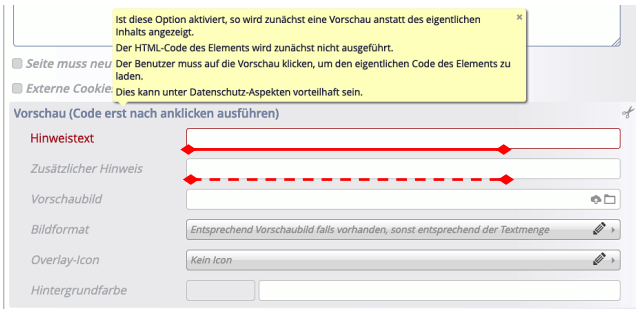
Ist diese Option aktiviert, so wird zunächst eine Vorschau anstatt des eigentlichen Inhalts angezeigt.

Der HTML-Code des Elements wird zunächst nicht ausgeführt.

Der Benutzer muss auf die Vorschau klicken, um den eigentlichen Code des Elements zu laden.

Dies kann unter Datenschutz-Aspekten vorteilhaft sein.

×

Seite muss neu

Externe Cookie

Vorschau (Code erst nach anklicken ausführen)

Hinweistext

Zusätzlicher Hinweis

Vorschaubild

Bildformat

Entsprechend Vorschaubild falls vorhanden, sonst entsprechend der Textmenge

Overlay-Icon

Kein Icon

Hintergrundfarbe